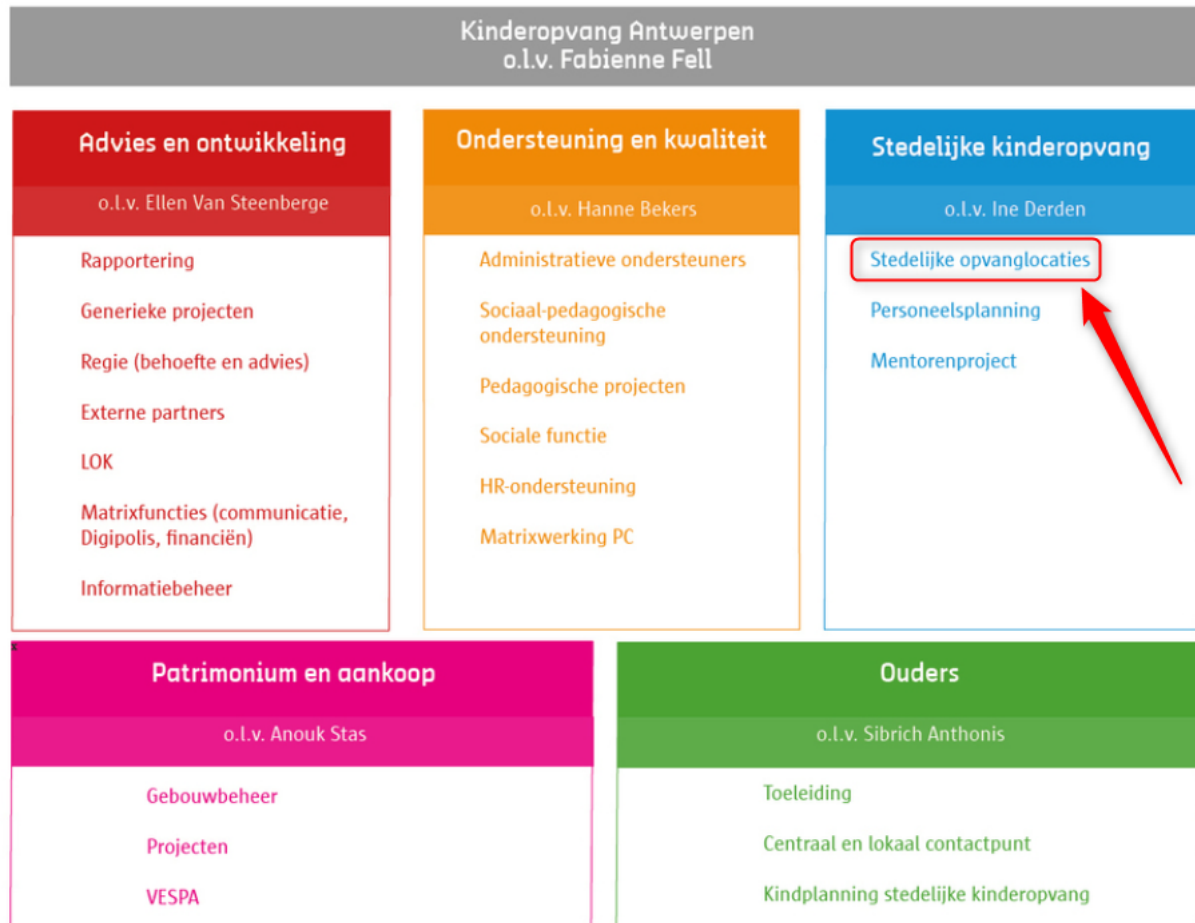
Kinderopvang Antwerpen
o.l.v. Fabienne Fell

Advies en ontwikkeling

o.l.v. Ellen Van Steenberge

Rapportering

Generieke projecten

Regie (behoefte en advies)

Externe partners

LOK

Matrixfuncties (communicatie, Digipolis, financiën)

Informatiebeheer

Ondersteuning en kwaliteit

o.l.v. Hanne Bekers

Administratieve ondersteuners

Sociaal-pedagogische ondersteuning

Pedagogische projecten

Sociale functie

HR-ondersteuning

Matrixwerking PC

Stedelijke kinderopvang

o.l.v. Ine Derden

Stedelijke opvanglocaties

Personeelsplanning

Mentorenproject

Patrimonium en aankoop

o.l.v. Anouk Stas

Gebouwbeheer

Projecten

VESPA

Ouders

o.l.v. Sibrich Anthonis

Toeleiding

Centraal en lokaal contactpunt

Kindplanning stedelijke kinderopvang